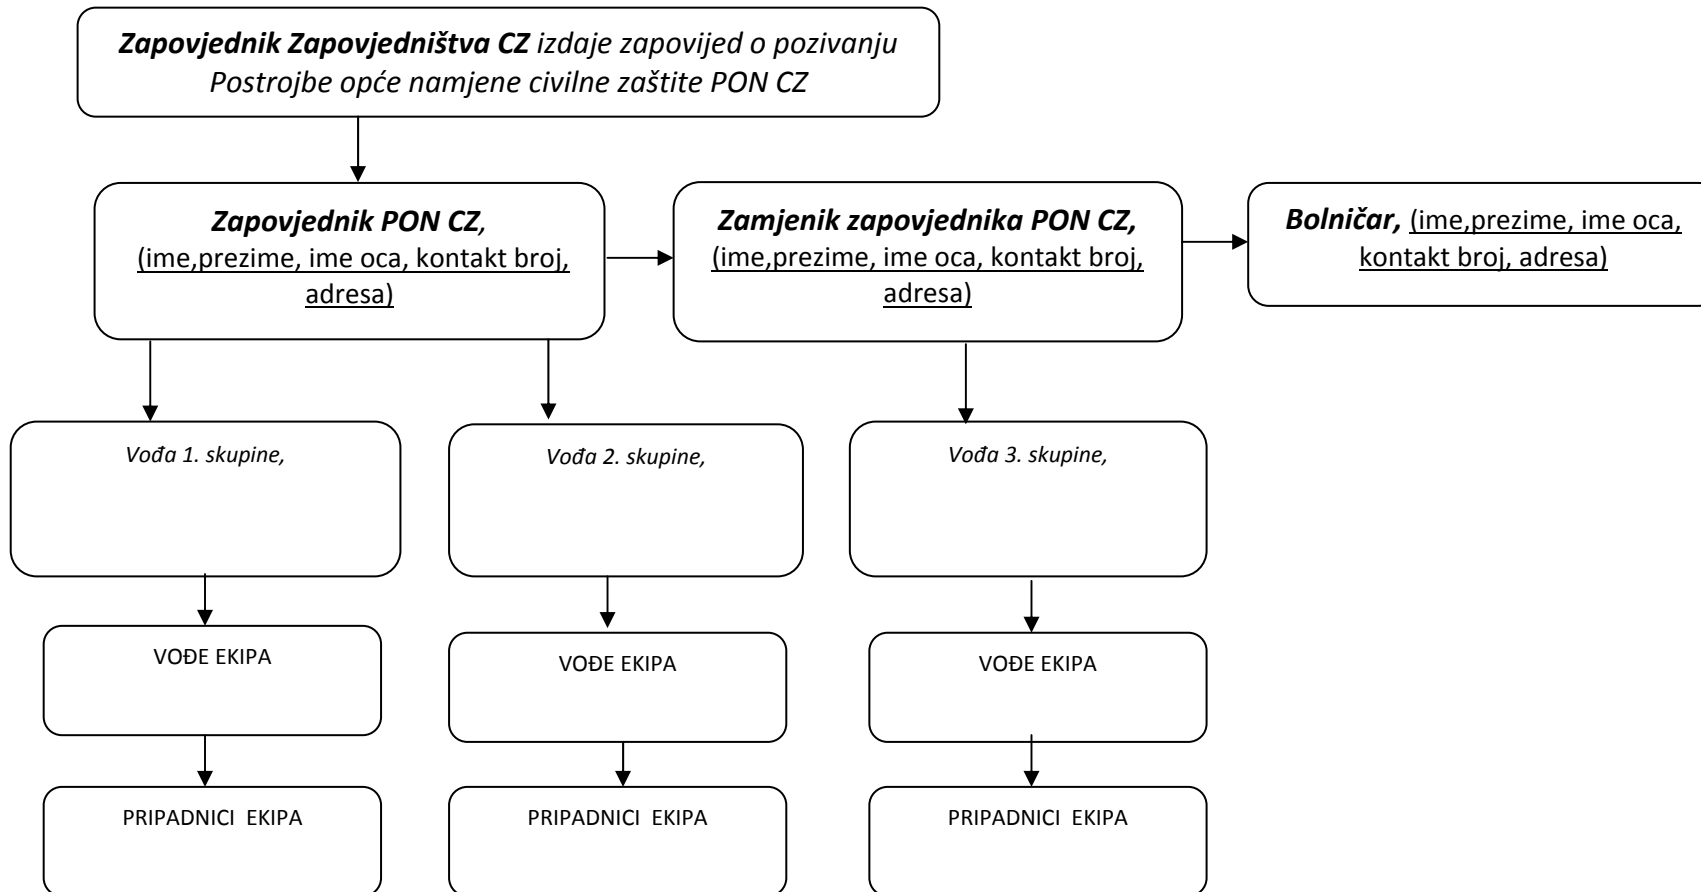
Zapovjednik Zapovjedništva CZ izdaje zapovijed o pozivanju Postrojbe opće namjene civilne zaštite PON CZ

Zapovjednik PON CZ, (ime,prezime, ime oca, kontakt broj, adresa)

Zamjenik zapovjednika PON CZ, (ime,prezime, ime oca, kontakt broj, adresa)

Bolničar, (ime,prezime, ime oca, kontakt broj, adresa)

Vođa 1. skupine,

Vođa 2. skupine,

Vođa 3. skupine,

VOĐE EKIPA

VOĐE EKIPA

VOĐE EKIPA

PRIPADNICI EKIPA

PRIPADNICI EKIPA

PRIPADNICI EKIPA